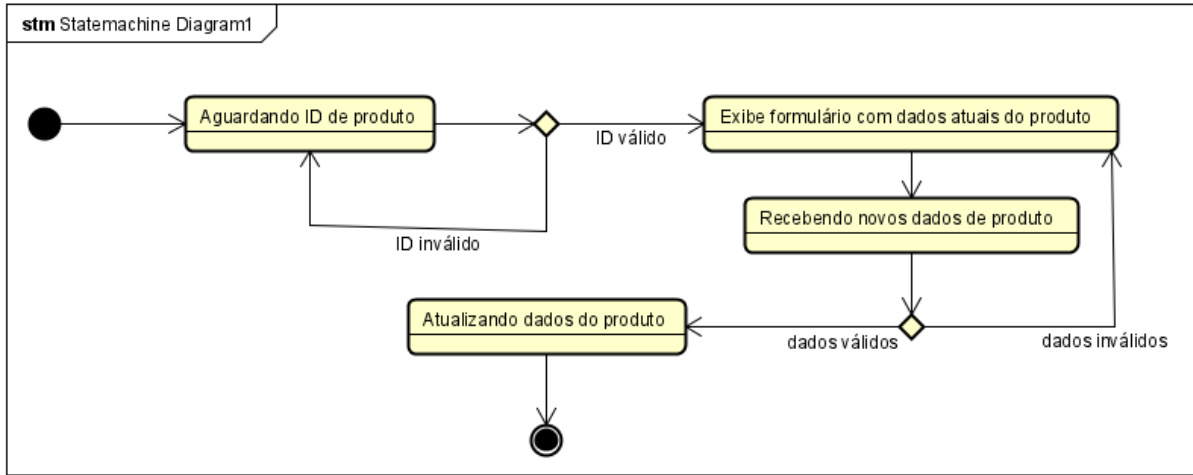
**stm** Statemachine Diagram1

Aguardando ID de produto

ID válido

Exibe formulário com dados atuais do produto

ID inválido

Recebendo novos dados de produto

Atualizando dados do produto

dados válidos

dados inválidos